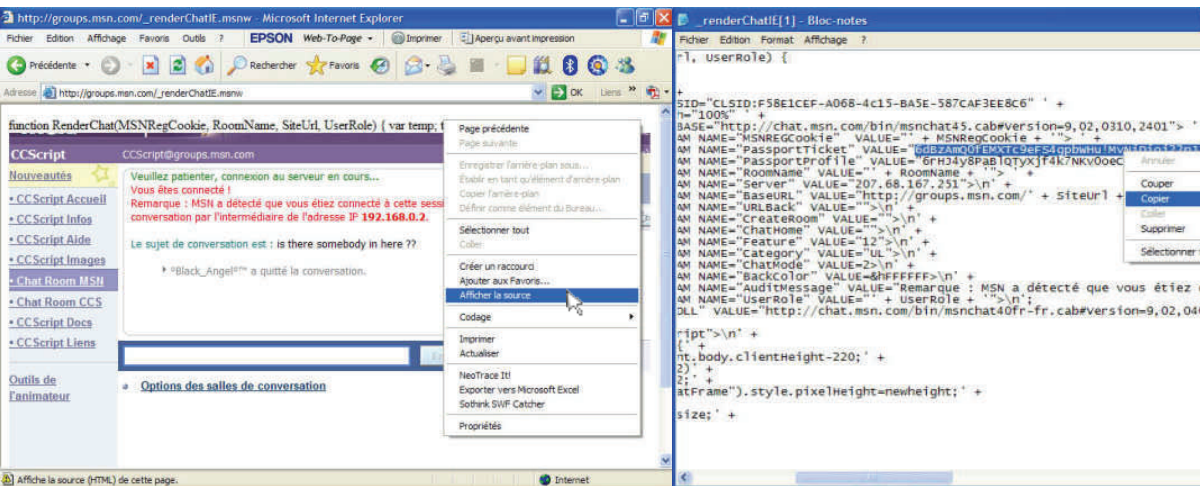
http://groups.msn.com/_renderChatIE.msnw - Microsoft Internet Explorer

Fichier Edition Affichage Favoris Outils ? EPSON Web-To-Page Imprimer Aperçu avant impression

Précédente Rechercher Favoris

Adresse http://groups.msn.com/_renderChatIE.msnw OK Liens

function RenderChat(MSNRegCookie, RoomName, SiteUrl, UserRole) { var temp;

CCScript CCScript@groups.msn.com

Nouveautés

• CCScript Accueil
• CCScript Infos
• CCScript Aide
• CCScript Images
• Chat Room MSN
• Chat Room CCS
• CCScript Docs
• CCScript Liens

Outils de l'animateur

Veuillez patienter, connexion au serveur en cours...
Vous êtes connecté !
Remarque : MSN a détecté que vous étiez connecté à cette sess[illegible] conversation par l'intermédiaire de l'adresse IP 192.168.0.2.

Le sujet de conversation est : is there somebody in here ??

°Black_Angel°'" a quitté la conversation.

Options des salles de conversation

Page précédente
Page suivante
Enregistrer l'arrière-plan sous...
Établir en tant qu'élément d'arrière-plan
Copier l'arrière-plan
Définir comme élément du Bureau...
Sélectionner tout
Coller
Créer un raccourci
Ajouter aux Favoris...
Afficher la source
Codage
Imprimer
Actualiser
NeoTrace It!
Exporter vers Microsoft Excel
Sothink SWF Catcher
Propriétés

Affiche la source (HTML) de cette page. Internet

_renderChatIE[1] - Bloc-notes

Fichier Edition Format Affichage ?

l, UserRole) {

SID="CLSID:F58E1CEF-A068-4c15-BA5E-587CAF3EE8C6" ' +
h="100%" ' +
BASE="http://chat.msn.com/bin/msnchat45.cab#version=9,02,0310,2401">' +
AM NAME="MSNRegCookie" VALUE="' + MSNRegCookie + '">' +
AM NAME="PassportTicket" VALUE="6dBzAmQOfEMXTc9eFS4gpbwHu!MvW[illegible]
AM NAME="PassportProfile" VALUE="6rHJ4y8PaBlQTyXjf4k7NKvOoeC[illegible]
AM NAME="RoomName" VALUE="' + RoomName + '">' +
AM NAME="Server" VALUE="207.68.167.251">\n' +
AM NAME="BaseURL" VALUE="http://groups.msn.com/' + SiteUrl +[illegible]
AM NAME="URLBack" VALUE="">\n' +
AM NAME="CreateRoom" VALUE="">\n' +
AM NAME="ChatHome" VALUE="">\n' +
AM NAME="Feature" VALUE="12">\n' +
AM NAME="Category" VALUE="UL">\n' +
AM NAME="ChatMode" VALUE=2>\n' +
AM NAME="BackColor" VALUE=&hFFFFFF>\n' +
AM NAME="AuditMessage" VALUE="Remarque : MSN a détecté que vous étiez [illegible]
AM NAME="UserRole" VALUE="' + UserRole + '">\n';
DLL" VALUE="http://chat.msn.com/bin/msnchat40fr-fr.cab#version=9,02,04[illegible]

ript">\n' +
{' +
nt.body.clientHeight-220;' +
2)' +
2)' +
atFrame").style.pixelHeight=newheight;' +

size;' +

Annuler
Couper
Copier
Coller
Supprimer
Sélectionner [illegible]